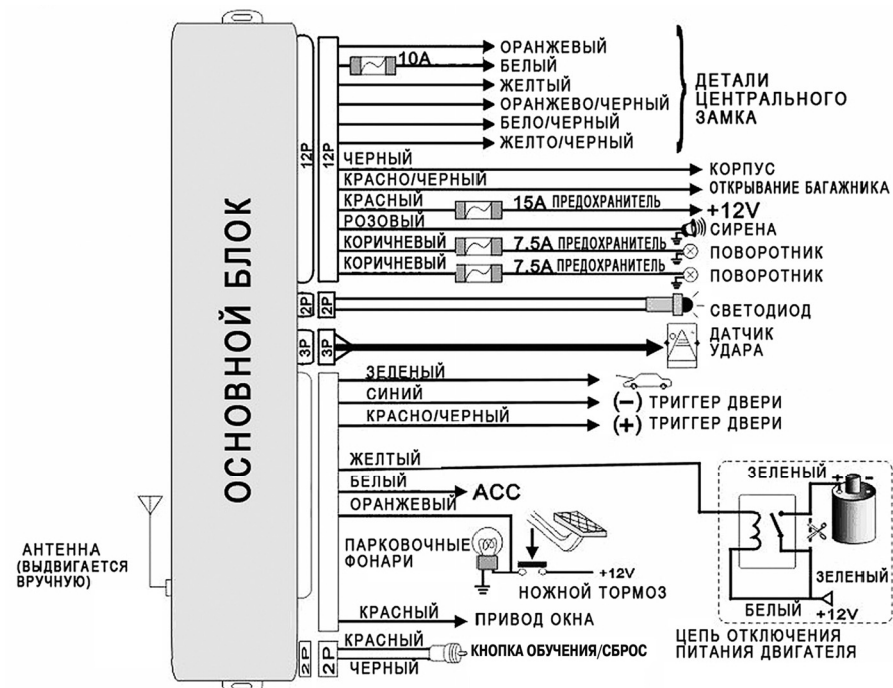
ОСНОВНОЙ БЛОК

12P
12P
10A
ОРАНЖЕВЫЙ
БЕЛЫЙ
ЖЕЛТЫЙ
ОРАНЖЕВО/ЧЕРНЫЙ
БЕЛО/ЧЕРНЫЙ
ЖЕЛТО/ЧЕРНЫЙ
ДЕТАЛИ ЦЕНТРАЛЬНОГО ЗАМКА

ЧЕРНЫЙ
КОРПУС
КРАСНО/ЧЕРНЫЙ
ОТКРЫВАНИЕ БАГАЖНИКА
КРАСНЫЙ
15A ПРЕДОХРАНИТЕЛЬ
+12V
РОЗОВЫЙ
СИРЕНА
КОРИЧНЕВЫЙ
7.5A ПРЕДОХРАНИТЕЛЬ
ПОВОРОТНИК
КОРИЧНЕВЫЙ
7.5A ПРЕДОХРАНИТЕЛЬ
ПОВОРОТНИК

2P
2P
СВЕТОДИОД

3P
3P
ДАТЧИК УДАРА

ЗЕЛЕНЫЙ
СИНИЙ
(−) ТРИГГЕР ДВЕРИ
КРАСНО/ЧЕРНЫЙ
(+) ТРИГГЕР ДВЕРИ

ЖЕЛТЫЙ
БЕЛЫЙ
ОРАНЖЕВЫЙ
ACC
ПАРКОВОЧНЫЕ ФОНАРИ
+12V
НОЖНОЙ ТОРМОЗ
ЗЕЛЕНЫЙ
ЗЕЛЕНЫЙ
БЕЛЫЙ
+12V
ЦЕПЬ ОТКЛЮЧЕНИЯ ПИТАНИЯ ДВИГАТЕЛЯ

АНТЕННА (ВЫДВИГАЕТСЯ ВРУЧНУЮ)

КРАСНЫЙ
ПРИВОД ОКНА

2P
2P
КРАСНЫЙ
КНОПКА ОБУЧЕНИЯ/СБРОС
ЧЕРНЫЙ